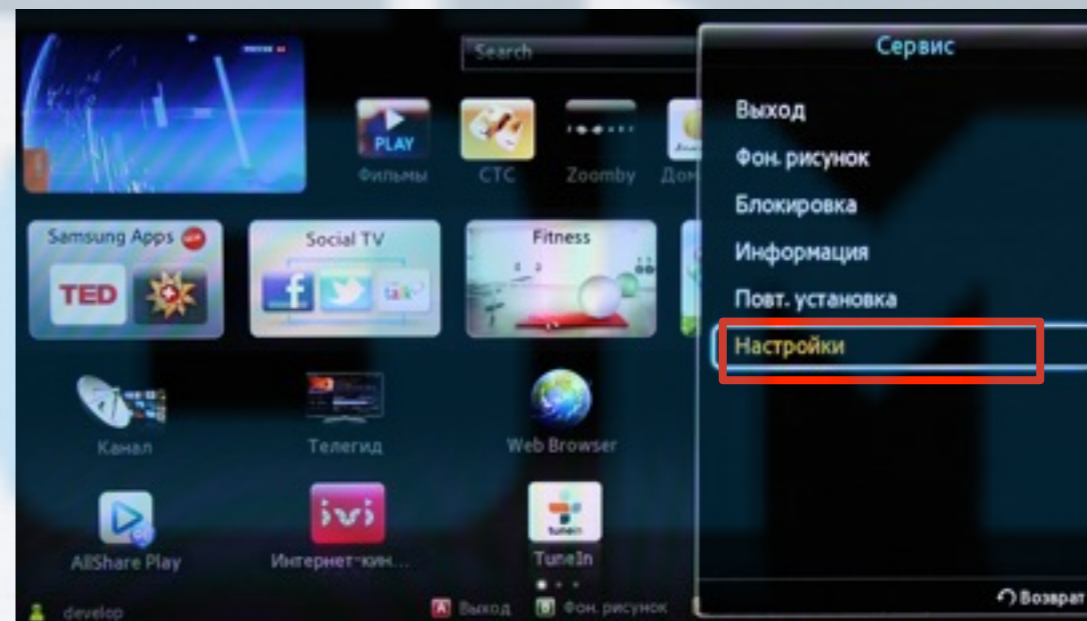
Search

PLAY

Фильмы

СТС

Zoomby

Дом

Samsung Apps

TED

Social TV

Fitness

Канал

Телегид

Web Browser

AllShare Play

ivi

Интернет-кин...

TuneIn

develop

A Выход

B Фон. рисунок

Сервис

Выход

Фон. рисунок

Блокировка

Информация

Повт. установка

Настройки

Возврат